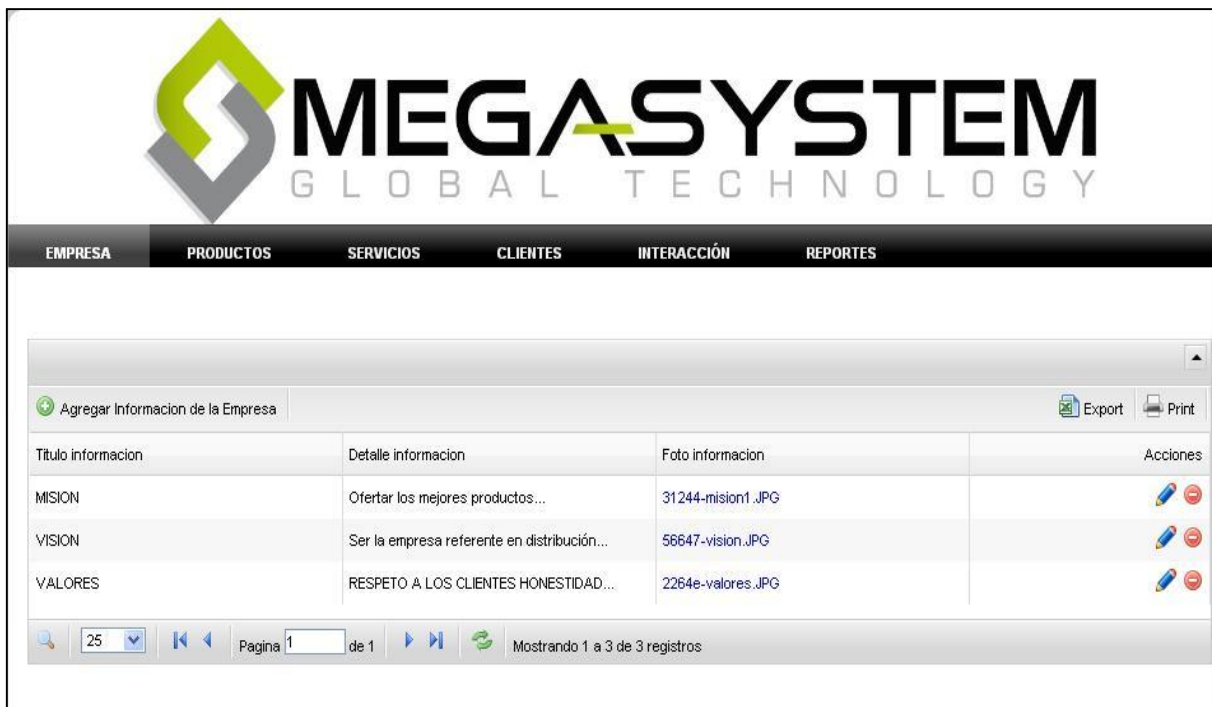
MEGASYSTEM
GLOBAL TECHNOLOGY

EMPRESA PRODUCTOS SERVICIOS CLIENTES INTERACCIÓN REPORTES

Agregar Informacion de la Empresa

Export Print

| Titulo informacion | Detalle informacion | Foto informacion | Acciones |
|---|---|---|---|
| MISION | Ofertar los mejores productos... | 31244-mision1.JPG | |
| VISION | Ser la empresa referente en distribución... | 56647-vision.JPG | |
| VALORES | RESPETO A LOS CLIENTES HONESTIDAD... | 2264e-valores.JPG | |

25 Pagina 1 de 1 Mostrando 1 a 3 de 3 registros